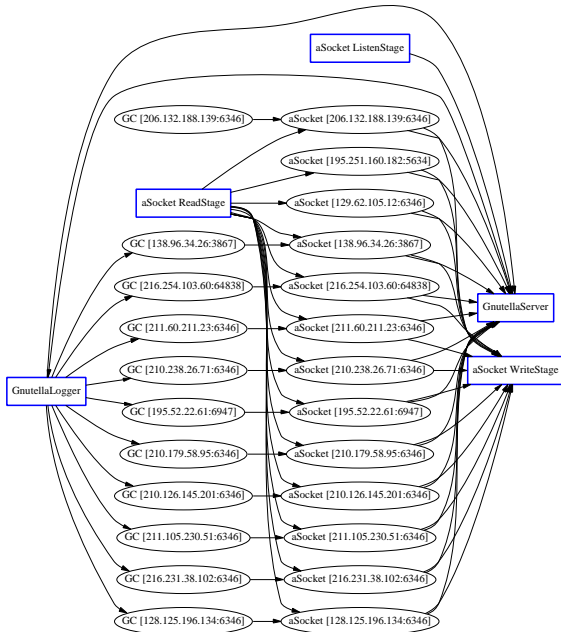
aSocket ListenStage

GC [206.132.188.139:6346]

aSocket [206.132.188.139:6346]

aSocket [195.251.160.182:5634]

aSocket ReadStage

aSocket [129.62.105.12:6346]

GC [138.96.34.26:3867]

aSocket [138.96.34.26:3867]

GC [216.254.103.60:64838]

aSocket [216.254.103.60:64838]

GnutellaServer

GC [211.60.211.23:6346]

aSocket [211.60.211.23:6346]

GC [210.238.26.71:6346]

aSocket [210.238.26.71:6346]

aSocket WriteStage

GnutellaLogger

GC [195.52.22.61:6947]

aSocket [195.52.22.61:6947]

GC [210.179.58.95:6346]

aSocket [210.179.58.95:6346]

GC [210.126.145.201:6346]

aSocket [210.126.145.201:6346]

GC [211.105.230.51:6346]

aSocket [211.105.230.51:6346]

GC [216.231.38.102:6346]

aSocket [216.231.38.102:6346]

GC [128.125.196.134:6346]

aSocket [128.125.196.134:6346]